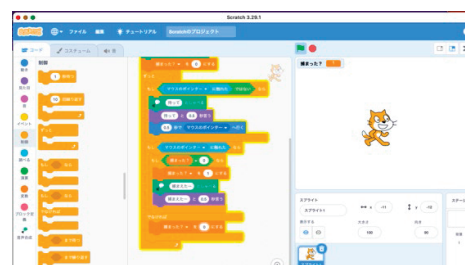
Scratch 3.29.1

Scratch ファイル 編集 チュートリアル Scratchのプロジェクト

コード コスチューム 音

動き 見た目 音 イベント 制御 調べる 演算 変数 ブロック定義 拡張機能

制御

1 秒待つ

10 回繰り返す

ずっと

もし なら

もし なら

でなければ

まで待つ

まで繰り返す

すべてを止める

が押されたとき

クローンされたとき

捕まった？ を 0 にする

ずっと

もし マウスのポインター に触れた でなければ

捕まった？ ー

捕まった？ を 1 秒待つ

0.5 秒で マウスのポインター へ行く

もし マウスのポインター に触れた なら

捕まった？ を 0 にする

捕まった！ ー

捕まった？ を 1 秒待つ

でなければ

捕まった？ を 0 にする

捕まった？ 0

スプライト スプライト1 x -11 y -10

表示する 大きさ 100 向き 90

ステージ